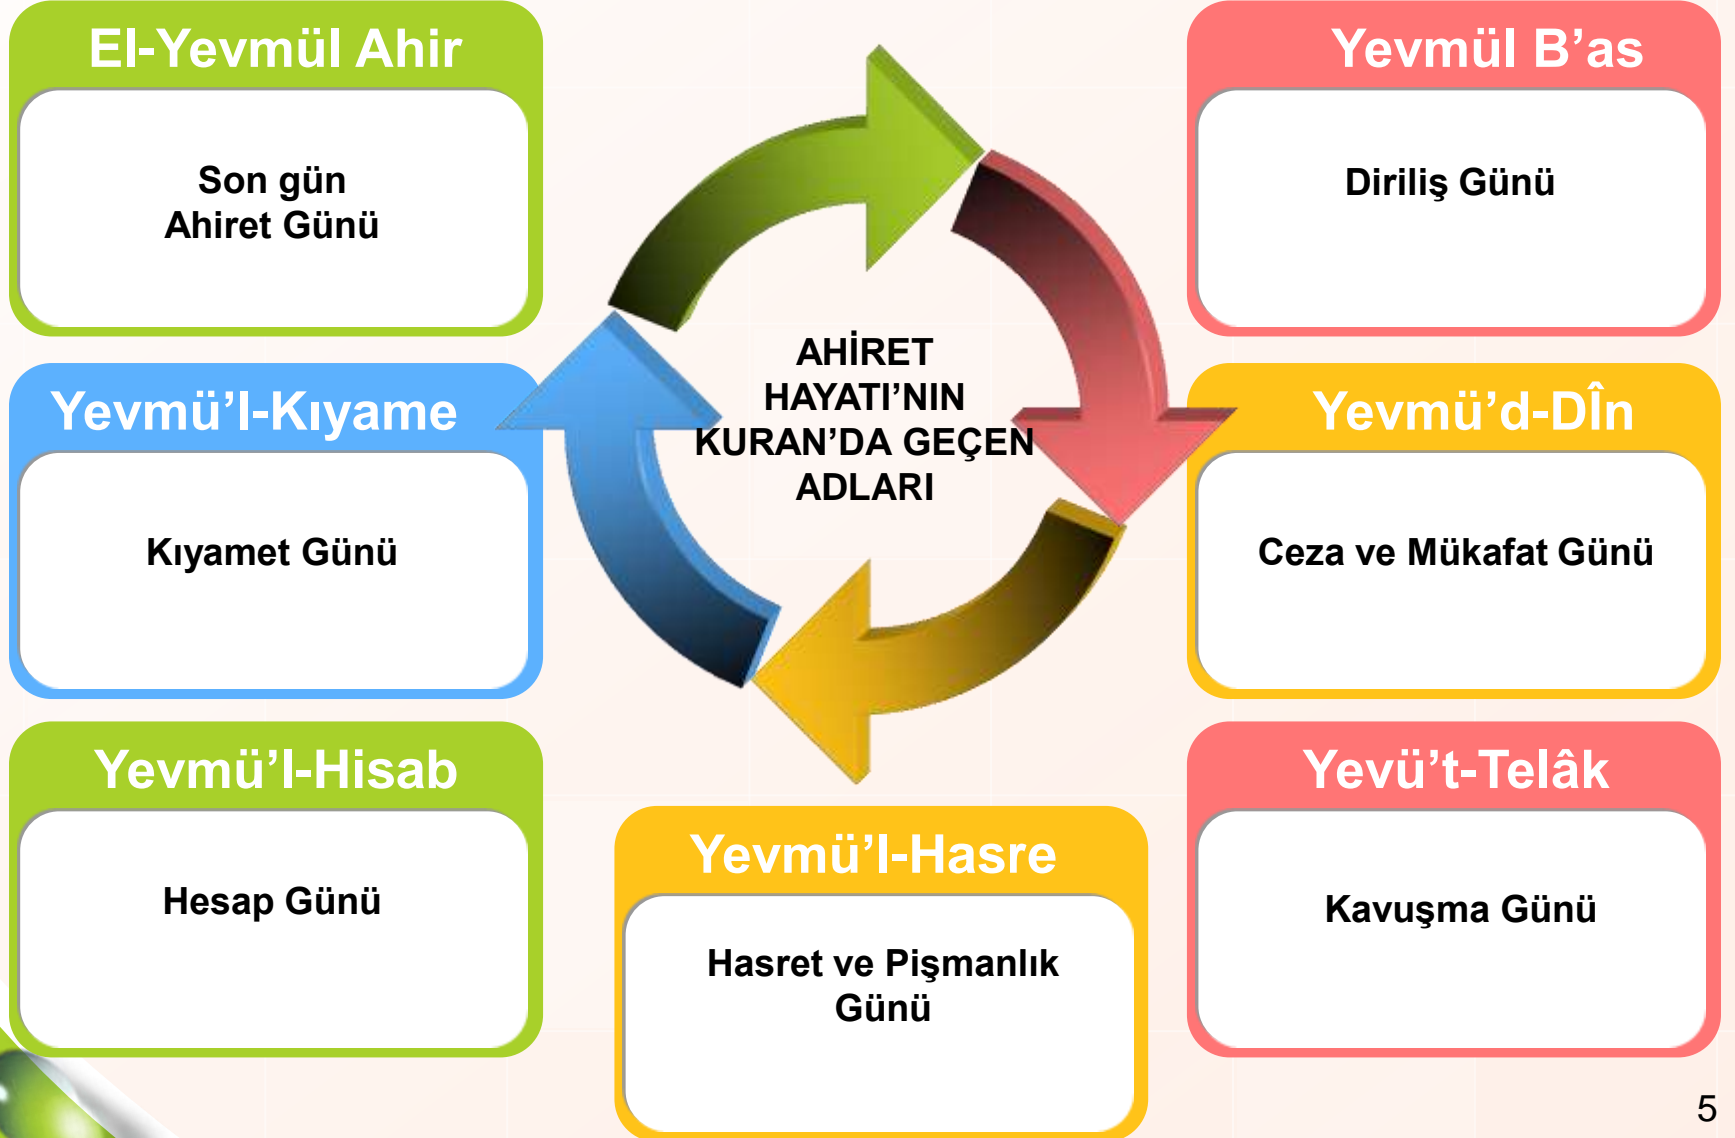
El-Yevmül Ahir

Son gün
Ahiret Günü

AHİRET HAYATI'NIN KURAN'DA GEÇEN ADLARI

Yevmül B'as

Diriliş Günü

Yevmü'l-Kıyame

Kıyamet Günü

Yevmü'd-Dîn

Ceza ve Mükafat Günü

Yevmü'l-Hisab

Hesap Günü

Yevmü'l-Hasre

Hasret ve Pişmanlık Günü

Yevü't-Telâk

Kavuşma Günü

5